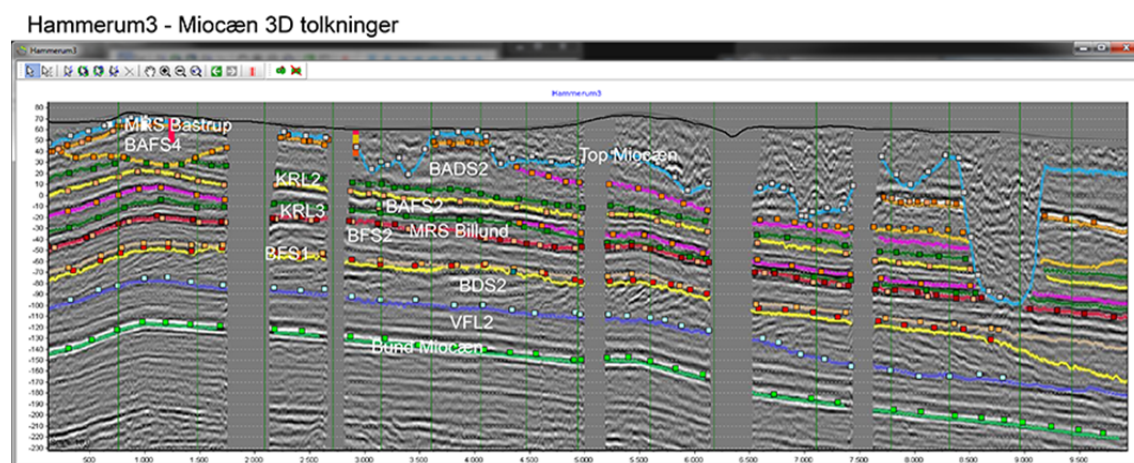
Hammerum3 - Miocæn 3D tolkninger

Hammerum3

Hammerum3

80
70
60
50
40
30
20
10
0
-10
-20
-30
-40
-50
-60
-70
-80
-90
-100
-110
-120
-130
-140
-150
-160
-170
-180
-190
-200
-210
-220
-230

MRS Bastrup
BAFS4
KRL2
KRL3
BFS1
BADS2
Top Miocæn
BAFS2
BFS2
MRS Billund
BDS2
VFL2
Bund Miocæn

500
1.000
1.500
2.000
2.500
3.000
3.500
4.000
4.500
5.000
5.500
6.000
6.500
7.000
7.500
8.000
8.500
9.000
9.500